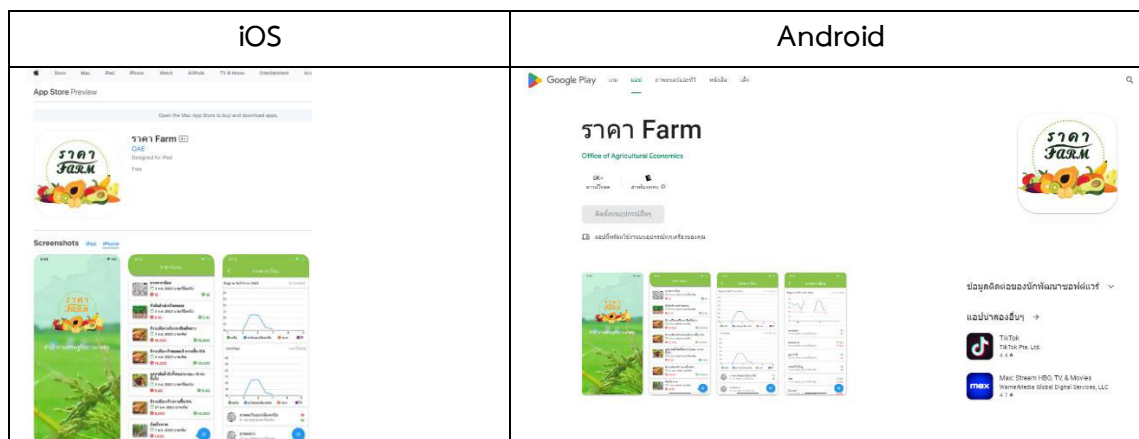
| iOS | Android |
|---|---|
| Store Mac iPad iPhone Watch AirPods TV & Home Entertainment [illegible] App Store Preview Open the Mac App Store to buy and download apps. ราคา Farm 4+ OAE Designed for iPad Free Screenshots iPad iPhone ราคา Farm | Google Play เกม แอป ภาพยนตร์และทีวี หนังสือ เด็ก ราคา Farm Office of Agricultural Economics 5K+ ดาวน์โหลด E สำหรับทุกคน ติดตั้งบนอุปกรณ์เพิ่มเติม แอปนี้พร้อมใช้งานบนอุปกรณ์ทุกเครื่องของคุณ ราคา Farm ช่องทางติดต่อของนักพัฒนาซอฟต์แวร์ แอปที่คล้ายกัน → TikTok TikTok Pte. Ltd. 4.4★ Max: Stream HBO, TV, & Movies WarnerMedia Global Digital Services, LLC 4.1★ max |